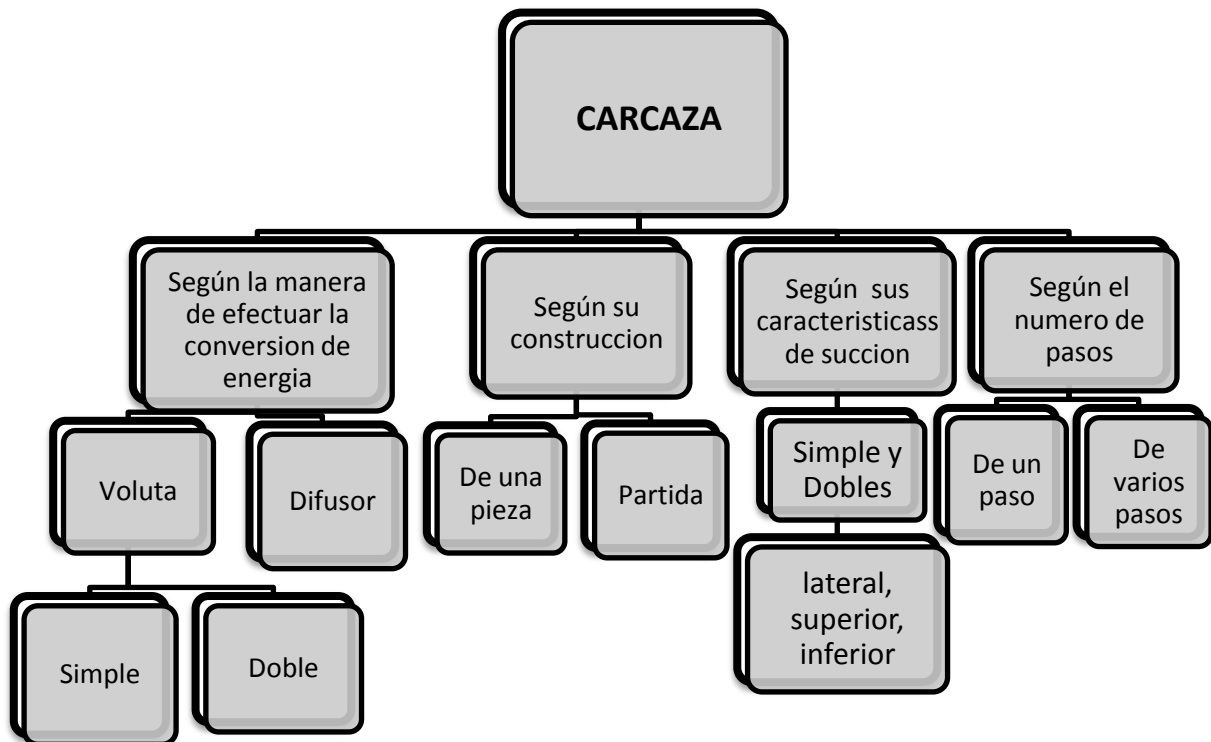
CARCAZA

Según la manera de efectuar la conversion de energia

Voluta

Simple

Doble

Difusor

Según su construccion

De una pieza

Partida

Según sus caracteristicass de succion

Simple y Dobles

lateral, superior, inferior

Según el numero de pasos

De un paso

De varios pasos